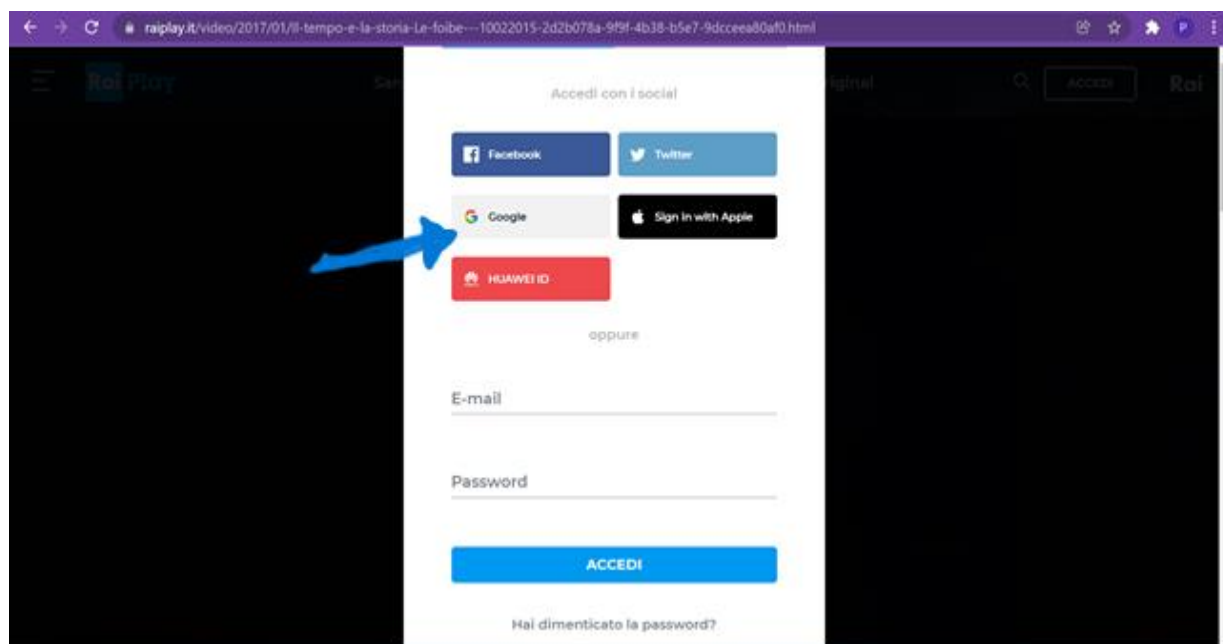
raiplay.it/video/2017/01/Il-tempo-e-la-storia-Le-foibe---10022015-2d2b078a-9f9f-4b38-b5e7-9dcceea80af0.html

Rai Play

Sei

riginal

ACCEDI

Rai

Accedi con i social

Facebook

Twitter

Google

Sign in with Apple

HUAWEI ID

oppure

E-mail

Password

ACCEDI

Hai dimenticato la password?